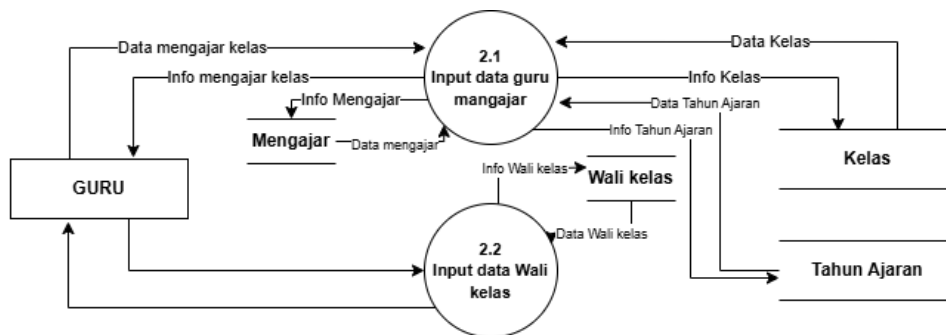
Data mengajar kelas
Info mengajar kelas
Info Mengajar
Mengajar
Data mengajar
2.1
Input data guru mangajar
Data Kelas
Info Kelas
Data Tahun Ajaran
Info Tahun Ajaran
Kelas
GURU
Info Wali kelas
Wali kelas
Data Wali kelas
2.2
Input data Wali kelas
Tahun Ajaran